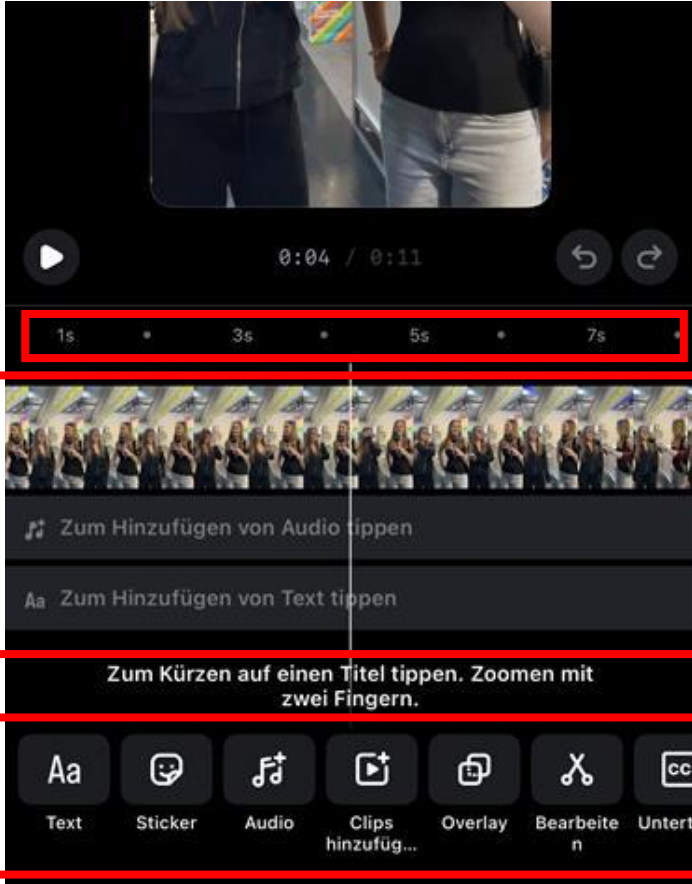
0:04 / 0:11

1s 3s 5s 7s

Zum Hinzufügen von Audio tippen

Aa Zum Hinzufügen von Text tippen

Zum Kürzen auf einen Titel tippen. Zoomen mit zwei Fingern.

Aa Text

Sticker

Audio

Clips hinzufüg...

Overlay

Bearbeite n

CC Untert